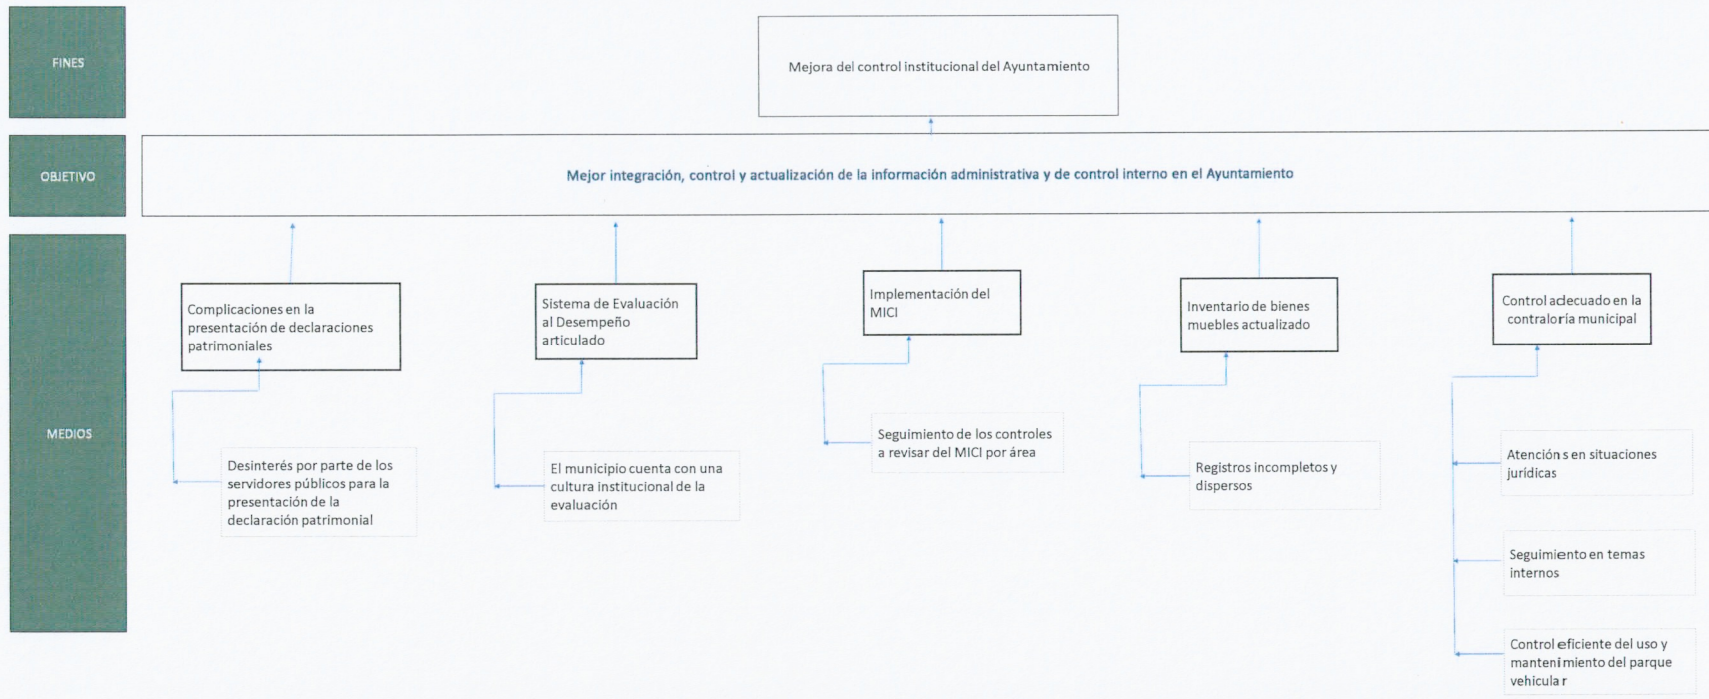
FINES

Mejora del control institucional del Ayuntamiento

OBJETIVO

Mejor integración, control y actualización de la información administrativa y de control interno en el Ayuntamiento

MEDIOS

Complicaciones en la presentación de declaraciones patrimoniales

Sistema de Evaluación al Desempeño articulado

Implementación del MICI

Inventario de bienes muebles actualizado

Control adecuado en la contraloría municipal

Desinterés por parte de los servidores públicos para la presentación de la declaración patrimonial

El municipio cuenta con una cultura institucional de la evaluación

Seguimiento de los controles a revisar del MICI por área

Registros incompletos y dispersos

Atención s en situaciones jurídicas

Seguimiento en temas internos

Control eficiente del uso y mantenimiento del parque vehicular